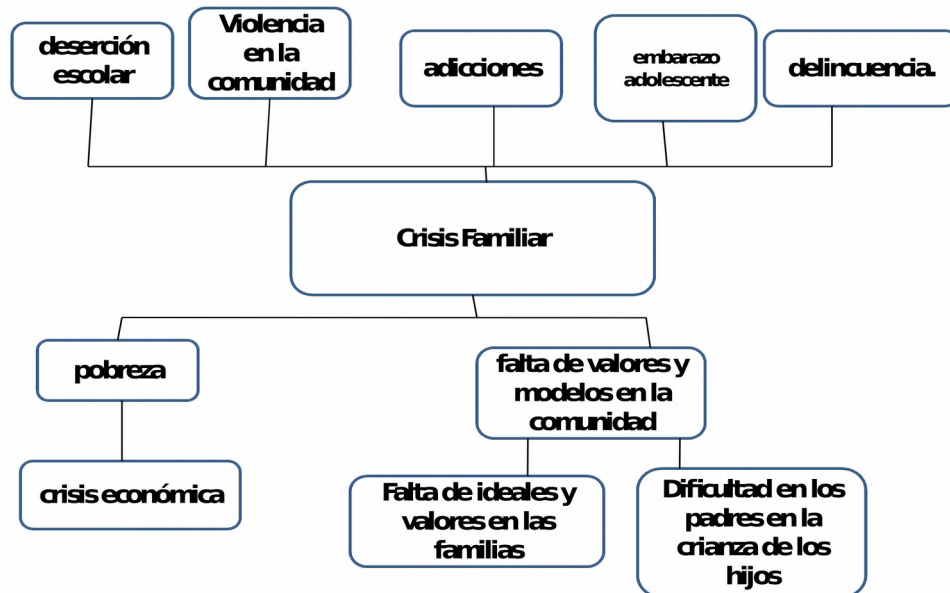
deserción escolar

Violencia en la comunidad

adicciones

embarazo adolescente

delincuencia.

Crisis Familiar

pobreza

falta de valores y modelos en la comunidad

crisis económica

Falta de ideales y valores en las familias

Dificultad en los padres en la crianza de los hijos